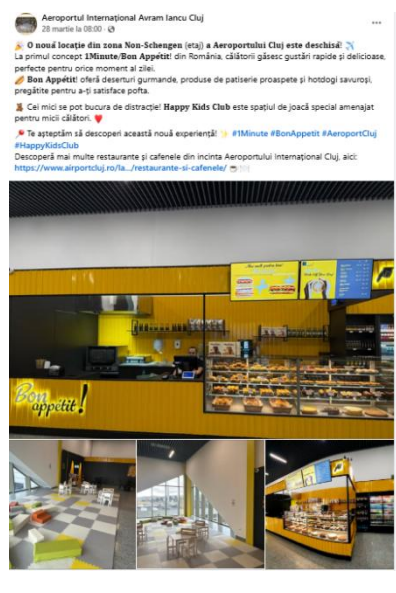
Aeroportul Internațional Avram Iancu Cluj
28 martie la 08:00 ·

O nouă locație din zona Non-Schengen (etaj) a Aeroportului Cluj este deschisă!
La primul concept 1Minute/Bon Appétit! din România, călătorii găsesc gustări rapide și delicioase, perfecte pentru orice moment al zilei.
Bon Appétit! oferă deserturi gurmande, produse de patiserie proaspete și hotdogi savuroși, pregătite pentru a-ți satisface pofta.
Cei mici se pot bucura de distracție! Happy Kids Club este spațiul de joacă special amenajat pentru micii călători.
Te așteptăm să descoperi această nouă experiență! #1Minute #BonAppetit #AeroportCluj #HappyKidsClub
Descoperă mai multe restaurante și cafenele din incinta Aeroportului Internațional Cluj, aici: https://www.airportcluj.ro/la.../restaurante-si-cafenele/

Bon appétit!